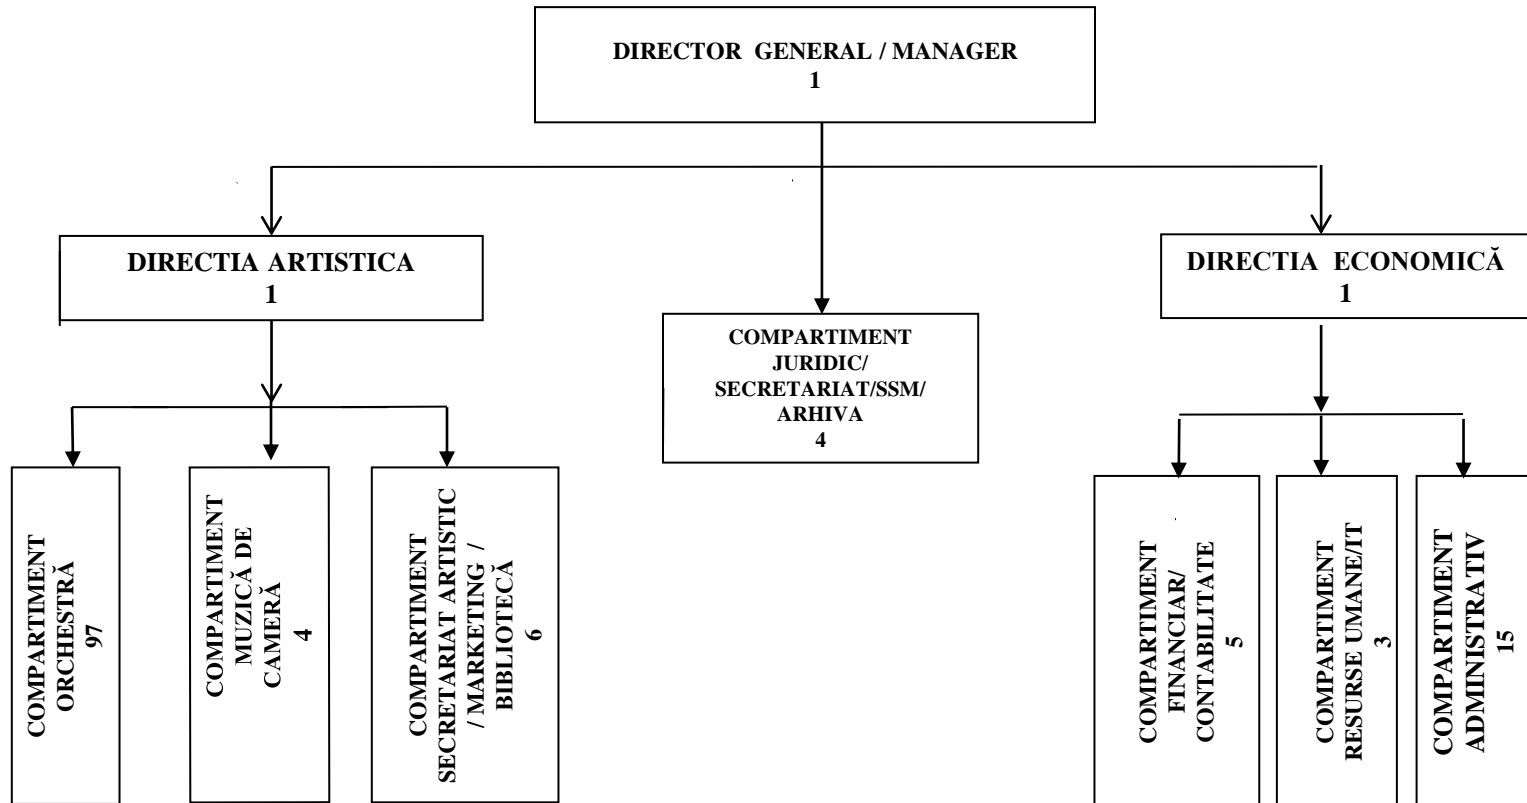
DIRECTOR GENERAL / MANAGER
1

DIRECTIA ARTISTICA
1

COMPARTIMENT JURIDIC/ SECRETARIAT/SSM/ ARHIVA
4

DIRECTIA ECONOMICĂ
1

COMPARTIMENT ORCHESTRĂ
97

COMPARTIMENT MUZICĂ DE CAMERĂ
4

COMPARTIMENT SECRETARIAT ARTISTIC / MARKETING / BIBLIOTECĂ
6

COMPARTIMENT FINANCIAR/ CONTABILITATE
5

COMPARTIMENT RESURSE UMANE/IT
3

COMPARTIMENT ADMINISTRATIV
15